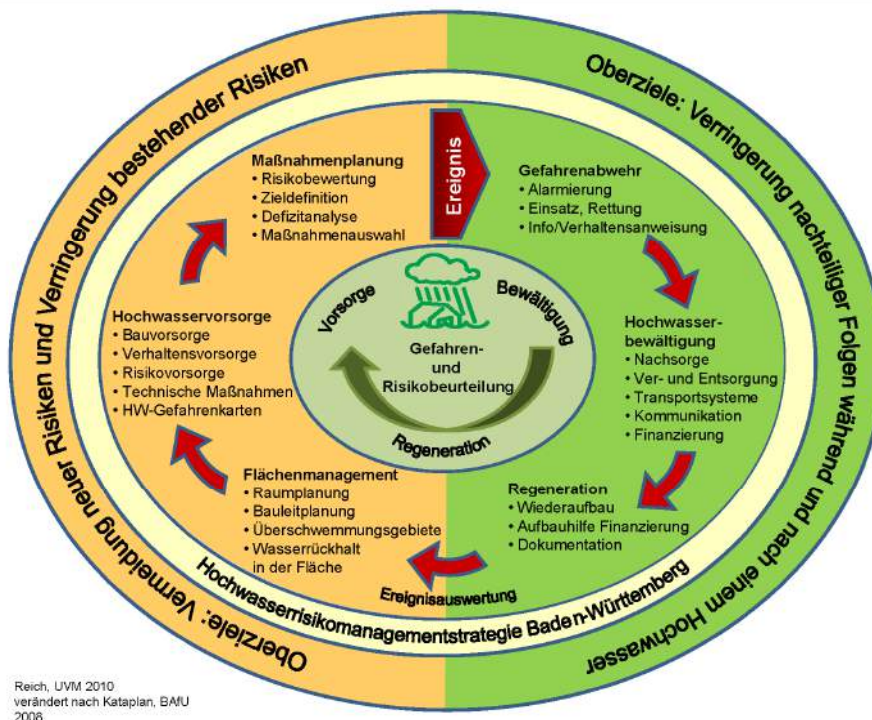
Oberziele: Vermeidung neuer Risiken und Verringerung bestehender Risiken

Oberziele: Verringerung nachteiliger Folgen während und nach einem Hochwasser

Ereignis

Maßnahmenplanung
• Risikobewertung
• Zieldefinition
• Defizitanalyse
• Maßnahmenauswahl

Gefahrenabwehr
• Alarmierung
• Einsatz, Rettung
• Info/Verhaltensanweisung

Hochwasservorsorge
• Bauvorsorge
• Verhaltensvorsorge
• Risikovorsorge
• Technische Maßnahmen
• HW-Gefahrenkarten

Vorsorge

Bewältigung

Gefahren- und Risikobeurteilung

Regeneration

Hochwasser-bewältigung
• Nachsorge
• Ver- und Entsorgung
• Transportsysteme
• Kommunikation
• Finanzierung

Flächenmanagement
• Raumplanung
• Bauleitplanung
• Überschwemmungsgebiete
• Wasserrückhalt in der Fläche

Regeneration
• Wiederaufbau
• Aufbauhilfe Finanzierung
• Dokumentation

Ereignisauswertung

Hochwasserrisikomanagementstrategie Baden-Württemberg

Reich, UVM 2010
verändert nach Kataplan, BAfU 2006